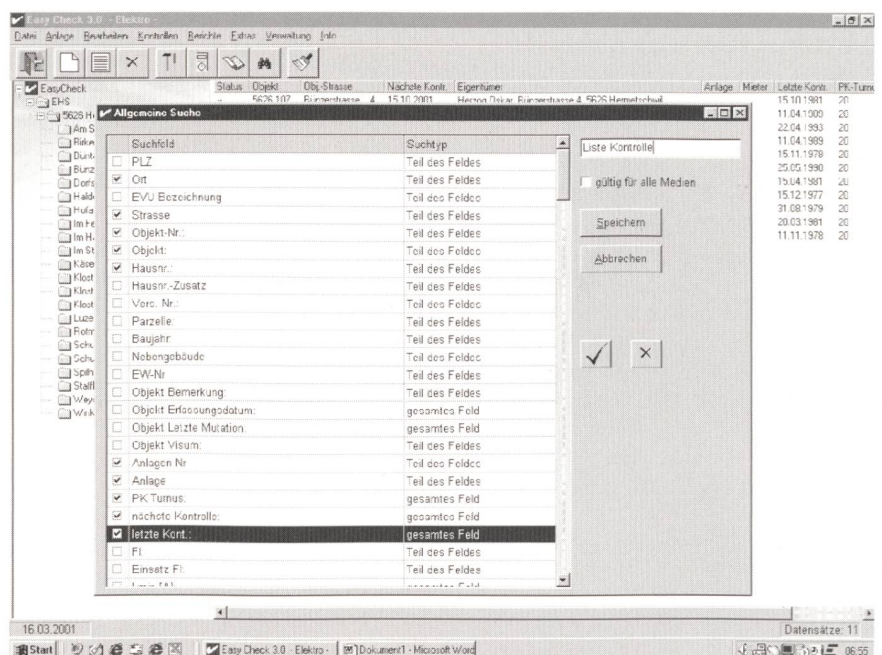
Easy Check 3.0 - Elektro

Datei Anlage Bearbeiten Kontrollen Berichte Extras Verwaltung Info

EasyCheck
EHS
5626 H
Am S
Birke
Dorf
Bunz
Dorfs
Hald
Hofa
Im Fe
Im H
Im St
Käse
Klost
Klost
Klost
Luze
Rotm
Schu
Schu
Spith
Staffl
Weye
Wisk

Status | Objekt | Obj-Strasse | Nächste Kontr. | Eigentümer | Anlage | Mieter | Letzte Kontr. | PK-Turnus
5626.102 | Bürgerstrasse 4 | 15.10.2001 | Herzog Oskar, Bürgerstrasse 4, 5626 Hermetschwil

15.10.1981 20
11.04.1989 20
22.04.1993 20
11.04.1989 20
15.11.1978 20
25.05.1990 20
15.04.1981 20
15.12.1977 20
31.08.1979 20
20.03.1981 20
11.11.1978 20

Allgemeine Suche

| Suchfeld | Suchtyp |
|---|---|
| ☐ PLZ | Teil des Feldes |
| ☑ Ort | Teil des Feldes |
| ☐ EVU Bezeichnung | Teil des Feldes |
| ☑ Strasse | Teil des Feldes |
| ☑ Objekt-Nr.: | Teil des Feldes |
| ☑ Objekt: | Teil des Feldes |
| ☑ Hausnr.: | Teil des Feldes |
| ☐ Hausnr.-Zusatz | Teil des Feldes |
| ☐ Vers. Nr.: | Teil des Feldes |
| ☐ Parzelle: | Teil des Feldes |
| ☐ Baujahr: | Teil des Feldes |
| ☐ Nebengebäude | Teil des Feldes |
| ☐ EW-Nr | Teil des Feldes |
| ☐ Objekt Bemerkung: | Teil des Feldes |
| ☐ Objekt Erfassungsdatum: | gesamtes Feld |
| ☐ Objekt Letzte Mutation: | gesamtes Feld |
| ☐ Objekt Visum: | gesamtes Feld |
| ☑ Anlagen Nr | Teil des Feldes |
| ☑ Anlage | Teil des Feldes |
| ☑ PK Turnus: | gesamtes Feld |
| ☑ nächste Kontrolle: | gesamtes Feld |
| ☑ letzte Kont.: | gesamtes Feld |
| ☐ FI: | Teil des Feldes |
| ☐ Einsatz FI: | Teil des Feldes |
| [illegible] | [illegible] |

Liste Kontrolle

gültig für alle Medien

Speichern

Abbrechen

✓ ×

16.03.2001

Datensätze: 11

Start | Easy Check 3.0 - Elektro - | Dokument1 - Microsoft Word | 06:55